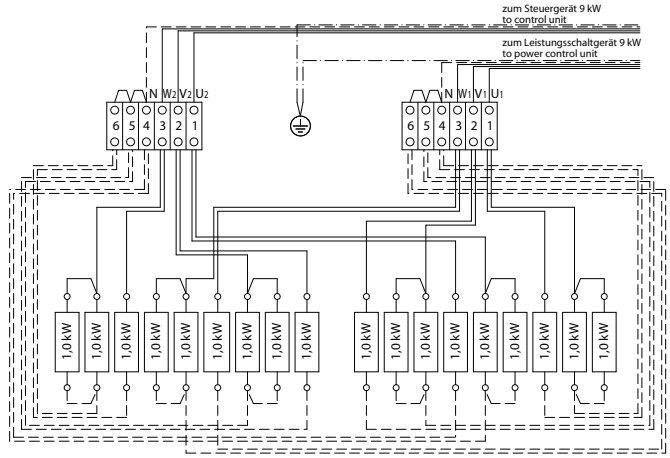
zum Steuergerät 9 kW
to control unit

zum Leistungsschaltgerät 9 kW
to power control unit

N W2 V2 U2
6 5 4 3 2 1

N W1 V1 U1
6 5 4 3 2 1

1,0kW 1,0kW 1,0kW 1,0kW 1,0kW 1,0kW 1,0kW 1,0kW 1,0kW

1,0kW 1,0kW 1,0kW 1,0kW 1,0kW 1,0kW 1,0kW 1,0kW 1,0kW